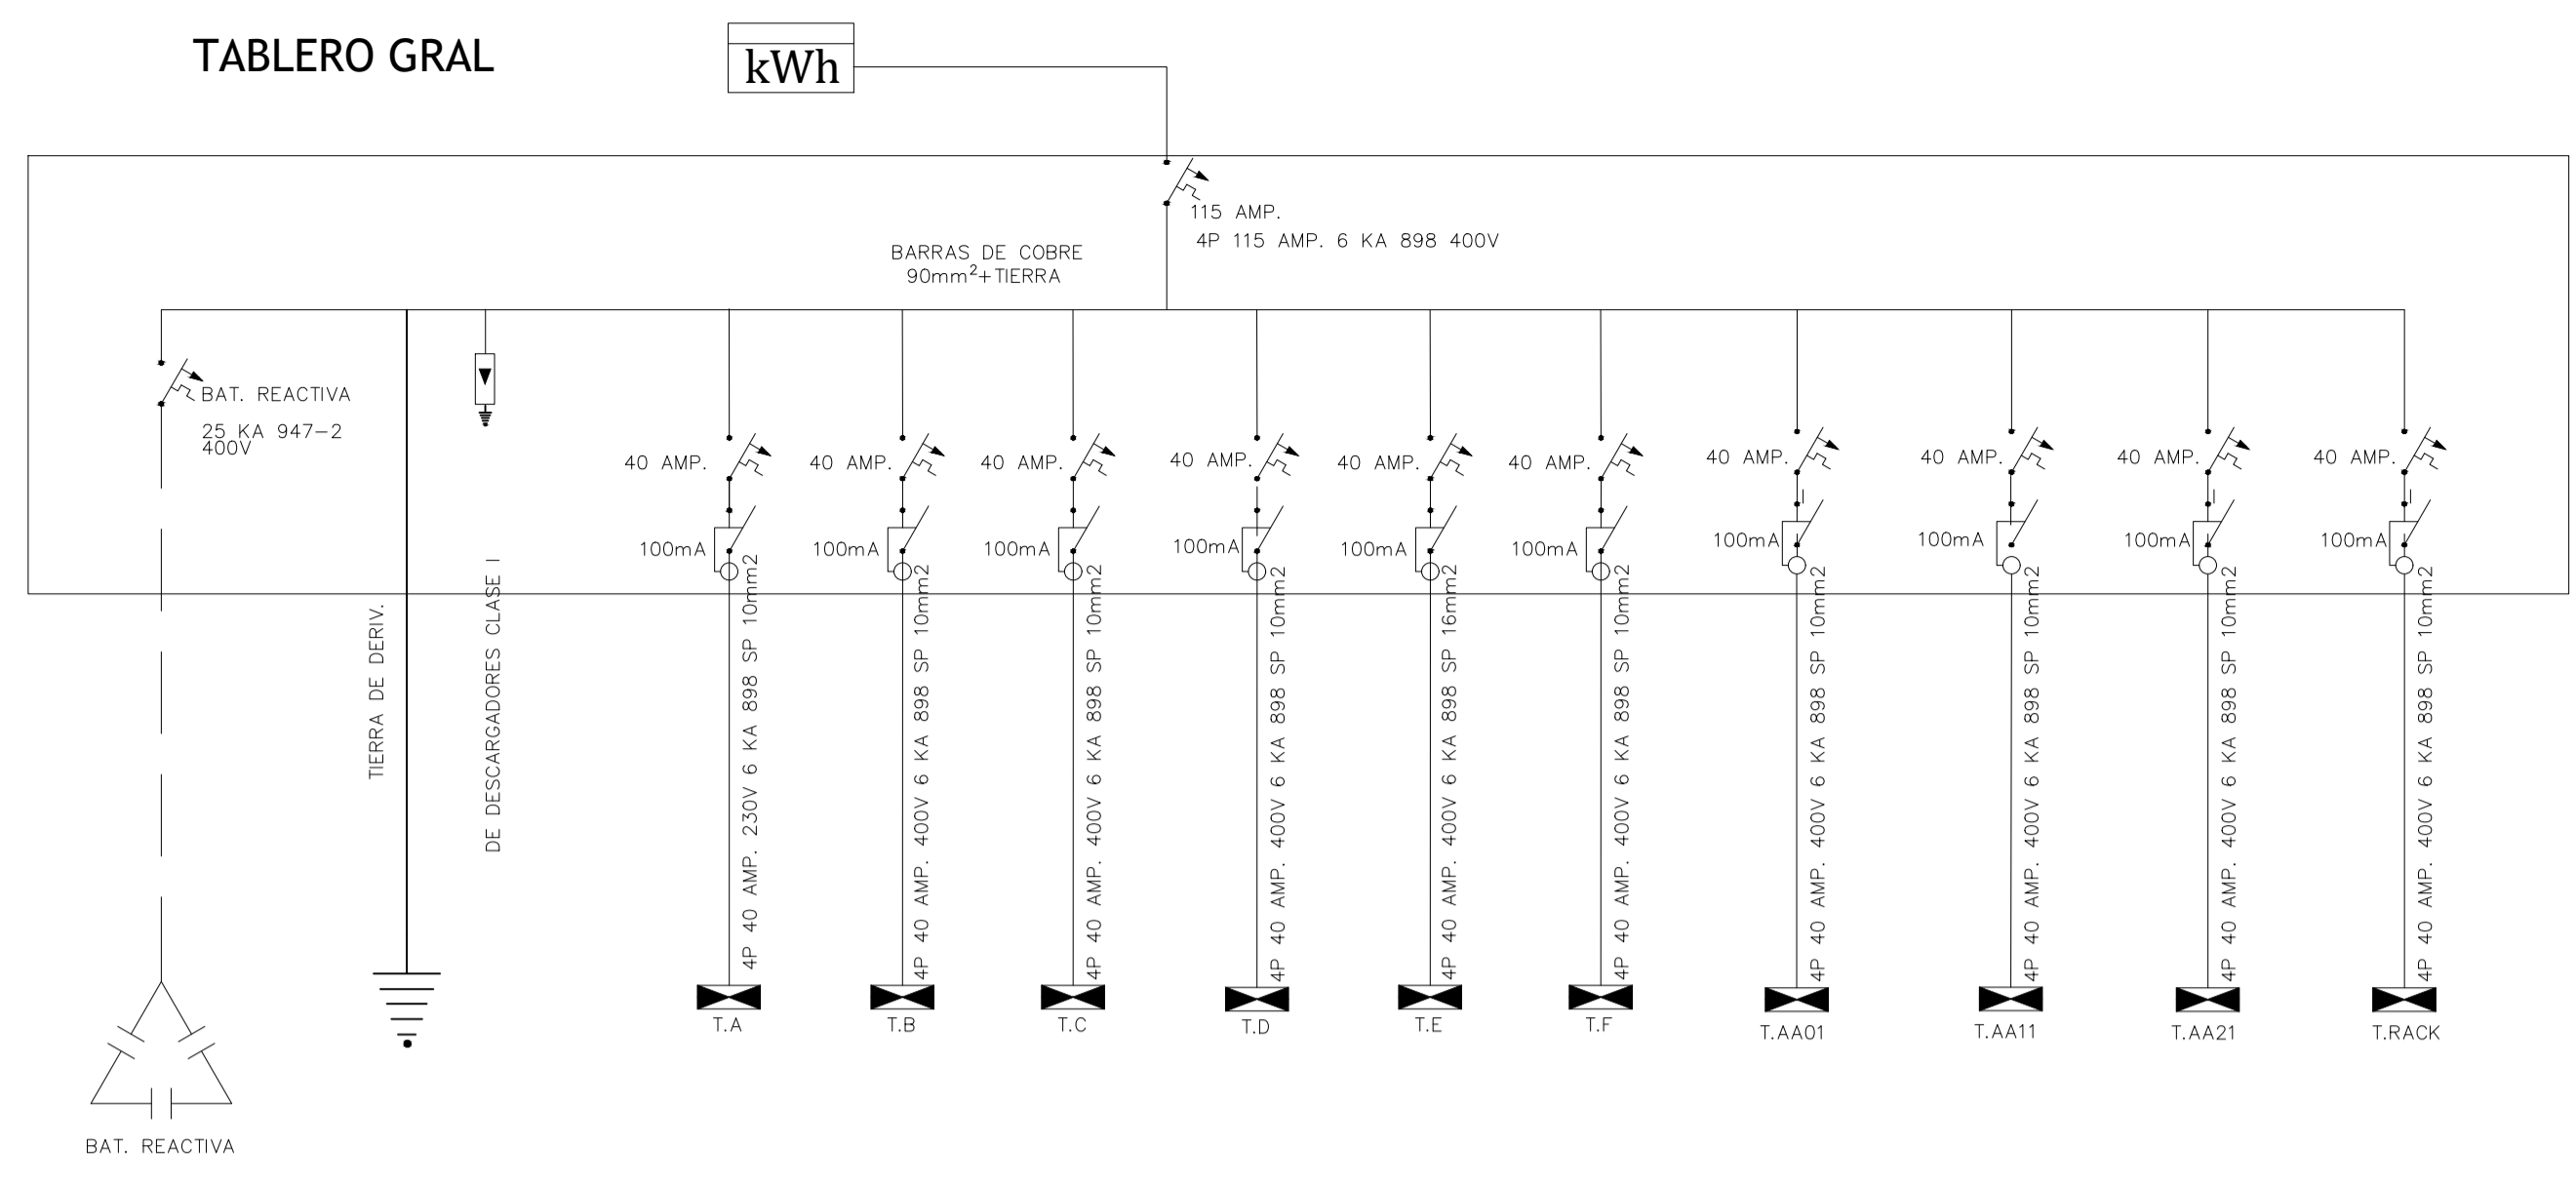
TABLERO GRAL

kWh

115 AMP.
4P 115 AMP. 6 KA 898 400V

BARRAS DE COBRE
90mm$^2$+TIERRA

BAT. REACTIVA
25 KA 947–2
400V

TIERRA DE DERIV.

DE DESCARGADORES CLASE I

40 AMP.
100mA
4P 40 AMP. 230V 6 KA 898 SP 10mm2
T.A

40 AMP.
100mA
4P 40 AMP. 400V 6 KA 898 SP 10mm2
T.B

40 AMP.
100mA
4P 40 AMP. 400V 6 KA 898 SP 10mm2
T.C

40 AMP.
100mA
4P 40 AMP. 400V 6 KA 898 SP 10mm2
T.D

40 AMP.
100mA
4P 40 AMP. 400V 6 KA 898 SP 16mm2
T.E

40 AMP.
100mA
4P 40 AMP. 400V 6 KA 898 SP 10mm2
T.F

40 AMP.
100mA
4P 40 AMP. 400V 6 KA 898 SP 10mm2
T.AA01

40 AMP.
100mA
4P 40 AMP. 400V 6 KA 898 SP 10mm2
T.AA11

40 AMP.
100mA
4P 40 AMP. 400V 6 KA 898 SP 10mm2
T.AA21

40 AMP.
100mA
4P 40 AMP. 400V 6 KA 898 SP 10mm2
T.RACK

BAT. REACTIVA